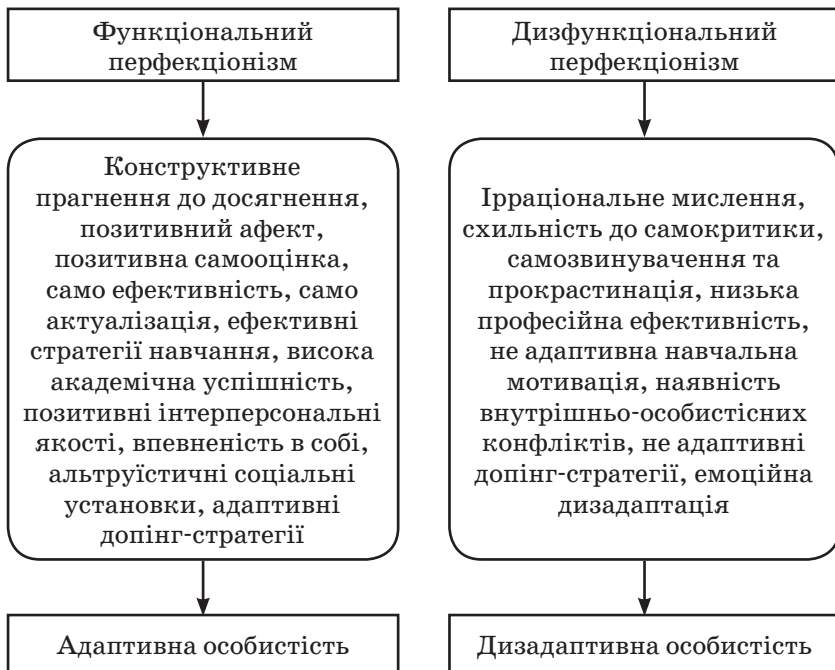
Функціональний перфекціонізм

Конструктивне прагнення до досягнення, позитивний афект, позитивна самооцінка, само ефективність, само актуалізація, ефективні стратегії навчання, висока академічна успішність, позитивні інтерперсональні якості, впевненість в собі, альтруїстичні соціальні установки, адаптивні допінг-стратегії

Адаптивна особистість

Дизфункціональний перфекціонізм

Ірраціональне мислення, схильність до самокритики, самозвинувачення та прокрастинація, низька професійна ефективність, не адаптивна навчальна мотивація, наявність внутрішньо-особистісних конфліктів, не адаптивні допінг-стратегії, емоційна дизадаптація

Дизадаптивна особистість